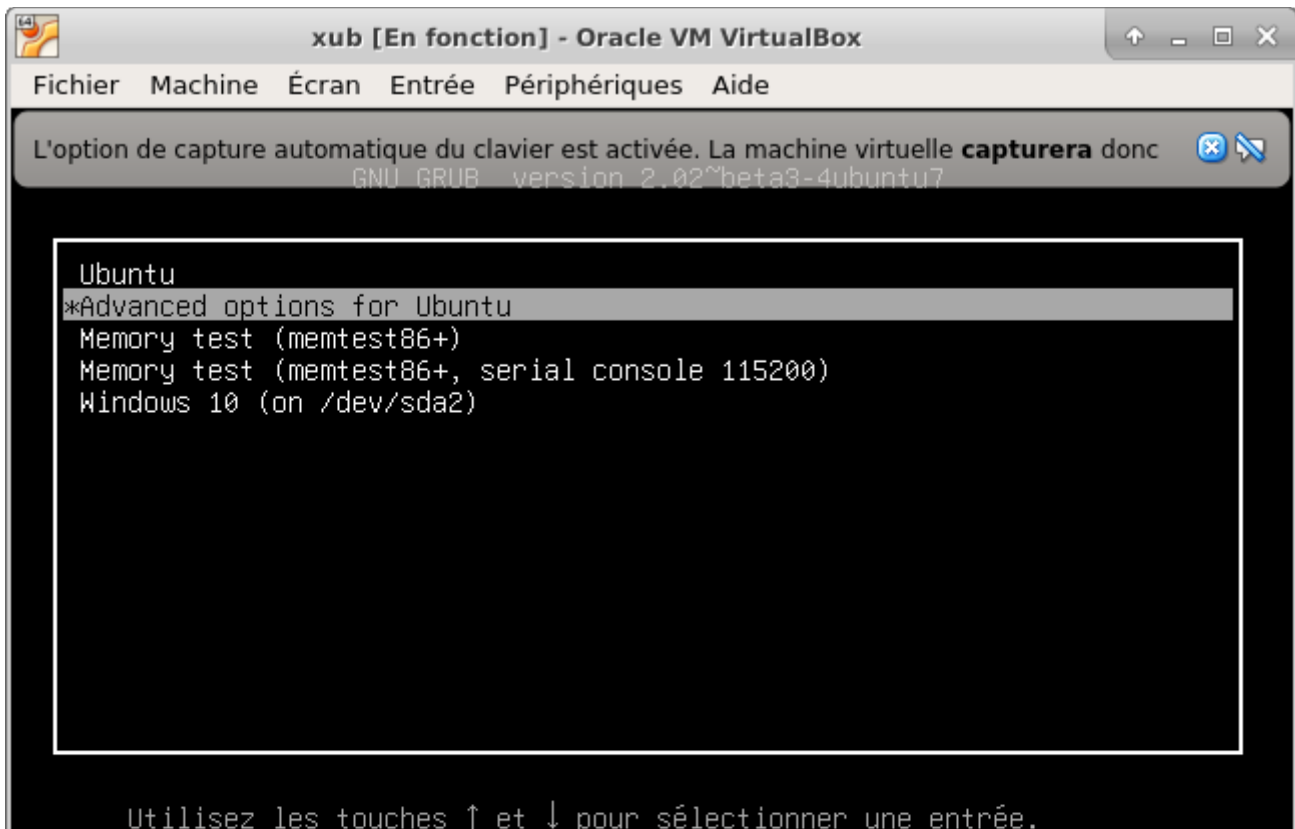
xub [En fonction] - Oracle VM VirtualBox

Fichier Machine Écran Entrée Périphériques Aide

L'option de capture automatique du clavier est activée. La machine virtuelle **capturera** donc

GNU GRUB version 2.02~beta3-4ubuntu7

Ubuntu
*Advanced options for Ubuntu
Memory test (memtest86+)
Memory test (memtest86+, serial console 115200)
Windows 10 (on /dev/sda2)

Utilisez les touches ↑ et ↓ pour sélectionner une entrée.